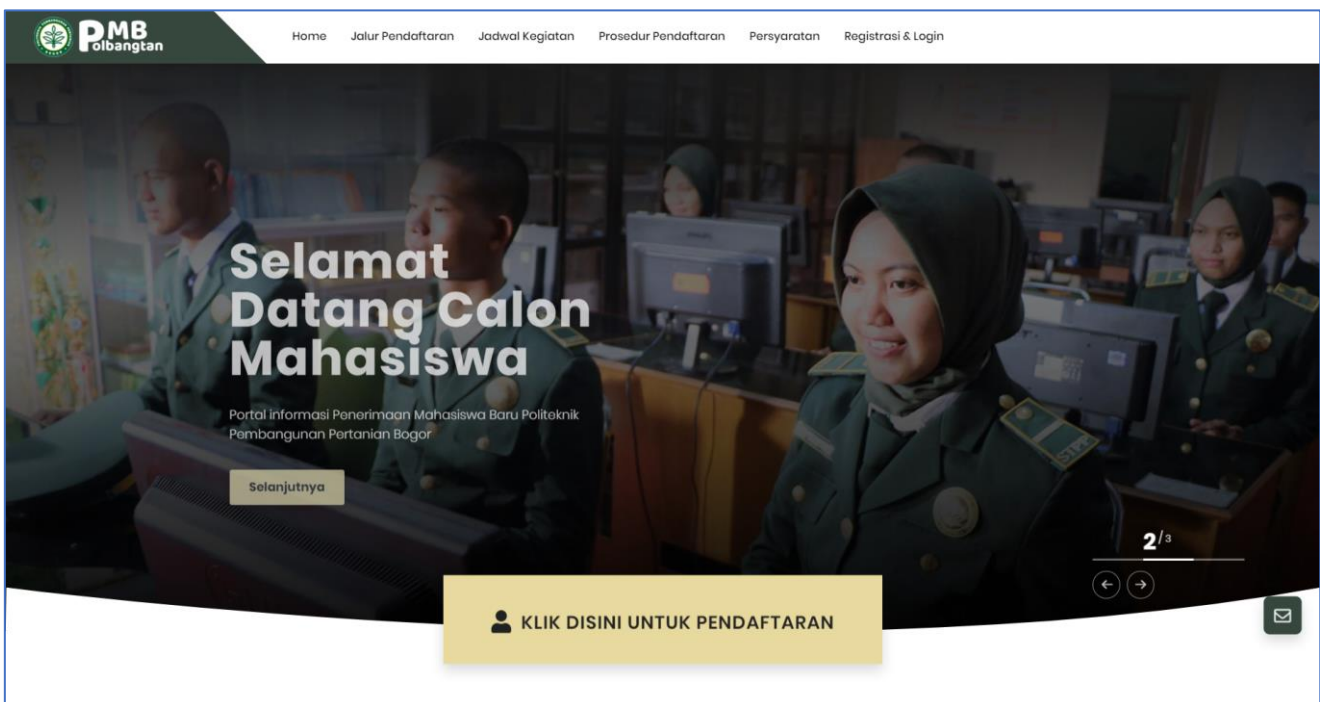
PMB Polbangtan

Home Jalur Pendaftaran Jadwal Kegiatan Prosedur Pendaftaran Persyaratan Registrasi & Login

Selamat Datang Calon Mahasiswa

Portal informasi Penerimaan Mahasiswa Baru Politeknik Pembangunan Pertanian Bogor

Selanjutnya

2/3

KLIK DISINI UNTUK PENDAFTARAN